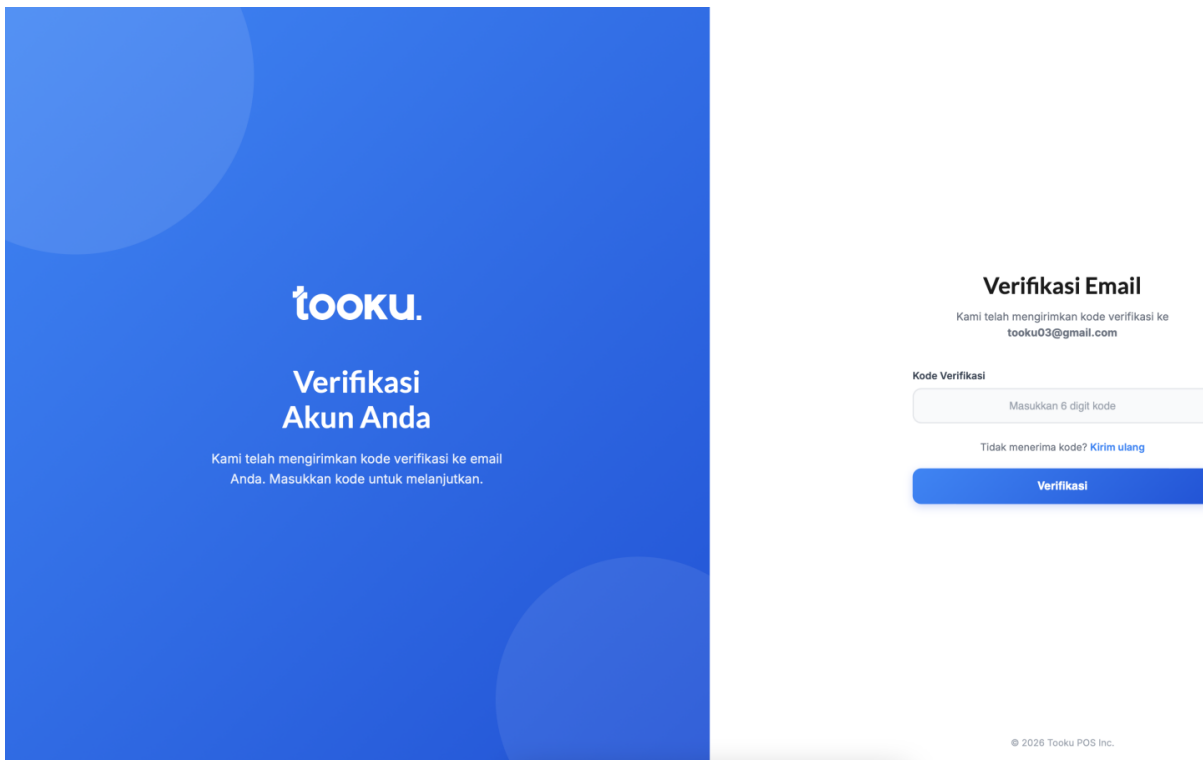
tooku.

Verifikasi
Akun Anda

Kami telah mengirimkan kode verifikasi ke email Anda. Masukkan kode untuk melanjutkan.

Verifikasi Email

Kami telah mengirimkan kode verifikasi ke
tooku03@gmail.com

Kode Verifikasi

Masukkan 6 digit kode

Tidak menerima kode? Kirim ulang

Verifikasi

© 2026 Tooku POS Inc.